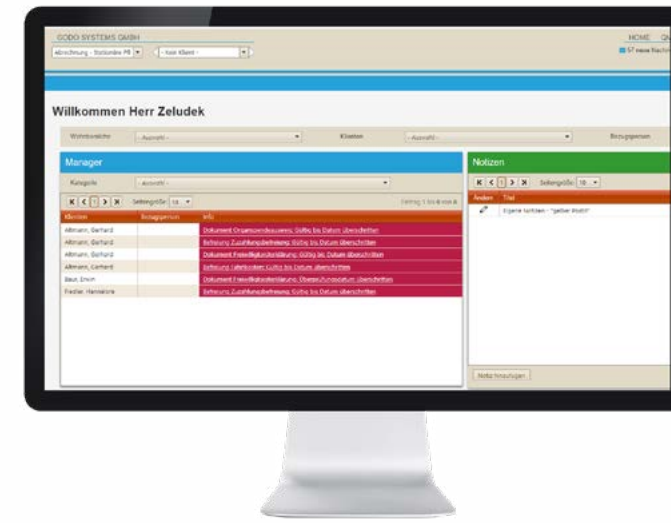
GODO SYSTEMS GMBH

HOME QU

Abrechnung - Stationäre PB | - kein Klient -

57 neue Nachri

Willkommen Herr Zeludek

Wohnbereiche | - Auswahl - | Klienten | - Auswahl - | Bezugsperson

Manager

Kategorie | - Auswahl -

Seitengröße: 10

Eintrag 1 bis 6 von 6

| Klienten | Bezugsperson | Info |
|---|---|---|
| Altmann, Gerhard | | Dokument Organspendeausweis: Gültig bis Datum überschritten |
| Altmann, Gerhard | | Befreiung Zuzahlungsbefreiung: Gültig bis Datum überschritten |
| Altmann, Gerhard | | Dokument Freiwilligkeitserklärung: Gültig bis Datum überschritten |
| Altmann, Gerhard | | Befreiung Fahrtkosten: Gültig bis Datum überschritten |
| Baur, Erwin | | Dokument Freiwilligkeitserklärung: Überprüfungsdatum überschritten |
| Fiedler, Hannelore | | Befreiung Zuzahlungsbefreiung: Gültig bis Datum überschritten |

Notizen

Seitengröße: 10

| Ändern | Titel |
|---|---|
| | Eigene Notizen - "gelber Zettel" |

Notiz hinzufügen